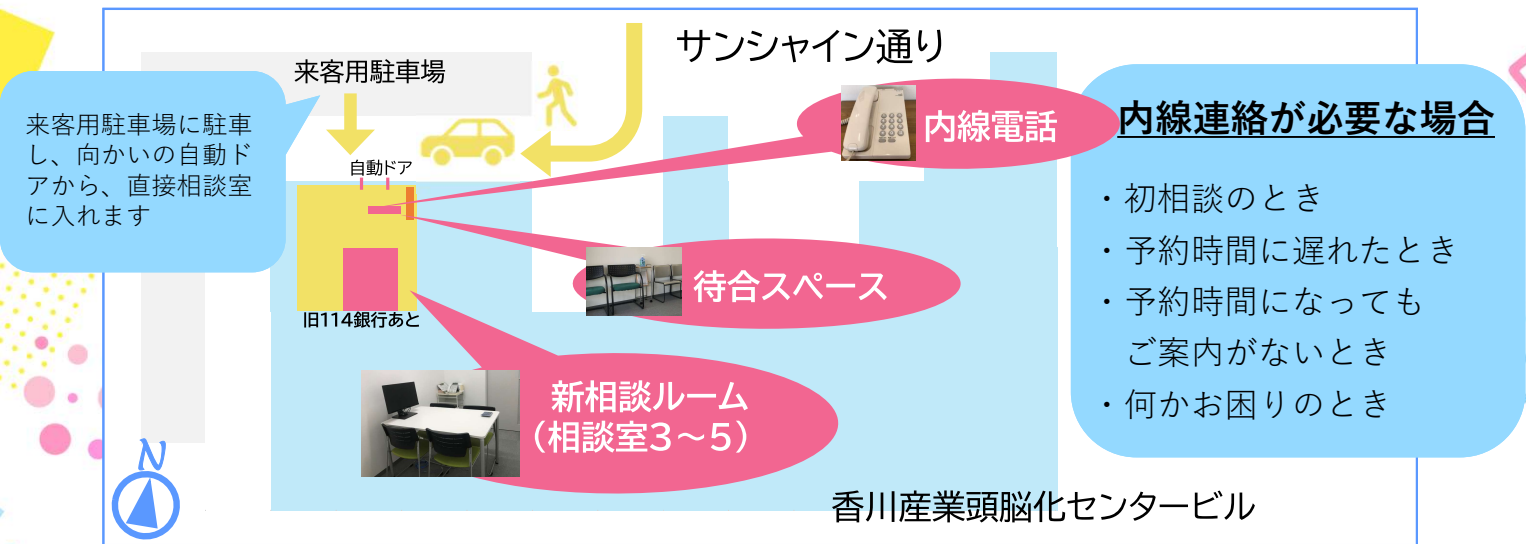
サンシャイン通り

来客用駐車場

来客用駐車場に駐車し、向かいの自動ドアから、直接相談室に入れます

自動ドア

旧114銀行あと

内線電話

待合スペース

新相談ルーム（相談室3～5）

内線連絡が必要な場合

・初相談のとき
・予約時間に遅れたとき
・予約時間になってもご案内がないとき
・何かお困りのとき

N

香川産業頭脳化センタービル